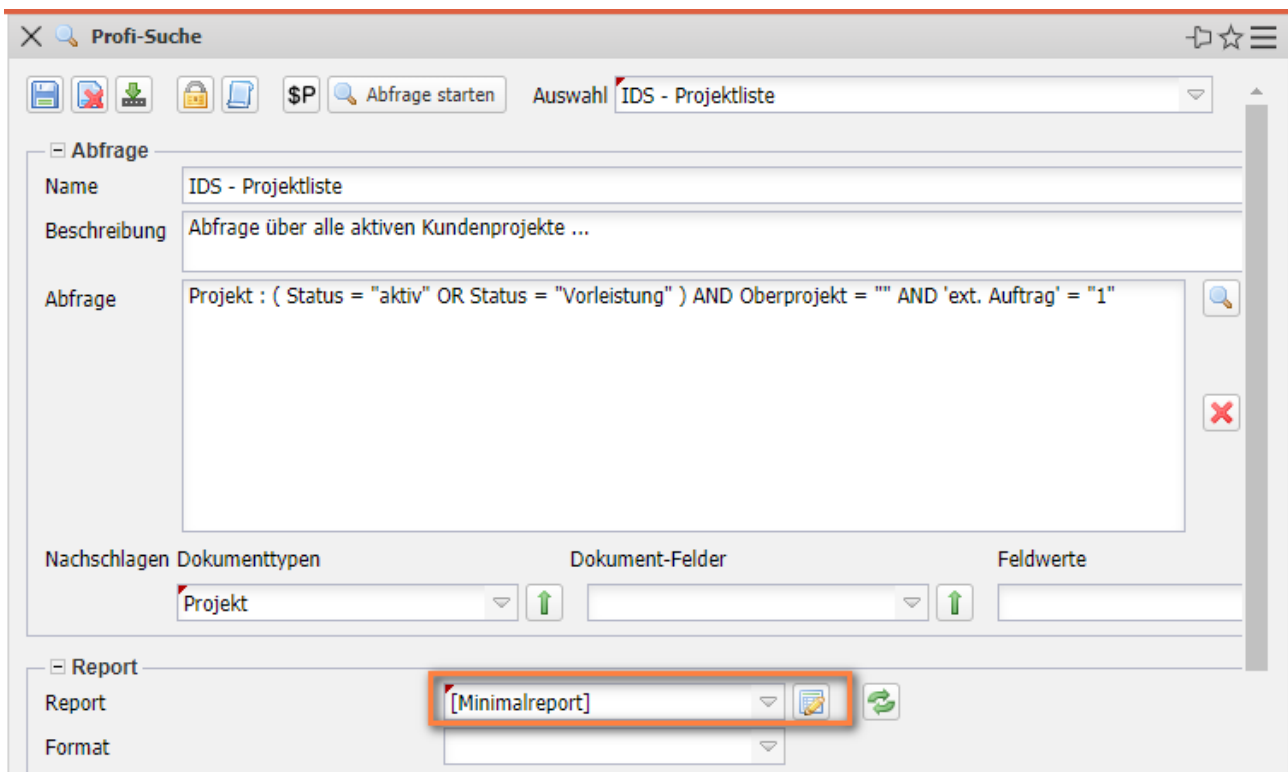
Profi-Suche

$P Abfrage starten Auswahl IDS - Projektliste

⊟ Abfrage

Name IDS - Projektliste

Beschreibung Abfrage über alle aktiven Kundenprojekte ...

Abfrage Projekt : ( Status = "aktiv" OR Status = "Vorleistung" ) AND Oberprojekt = "" AND 'ext. Auftrag' = "1"

Nachschlagen Dokumenttypen Dokument-Felder Feldwerte

Projekt

⊟ Report

Report [Minimalreport]

Format